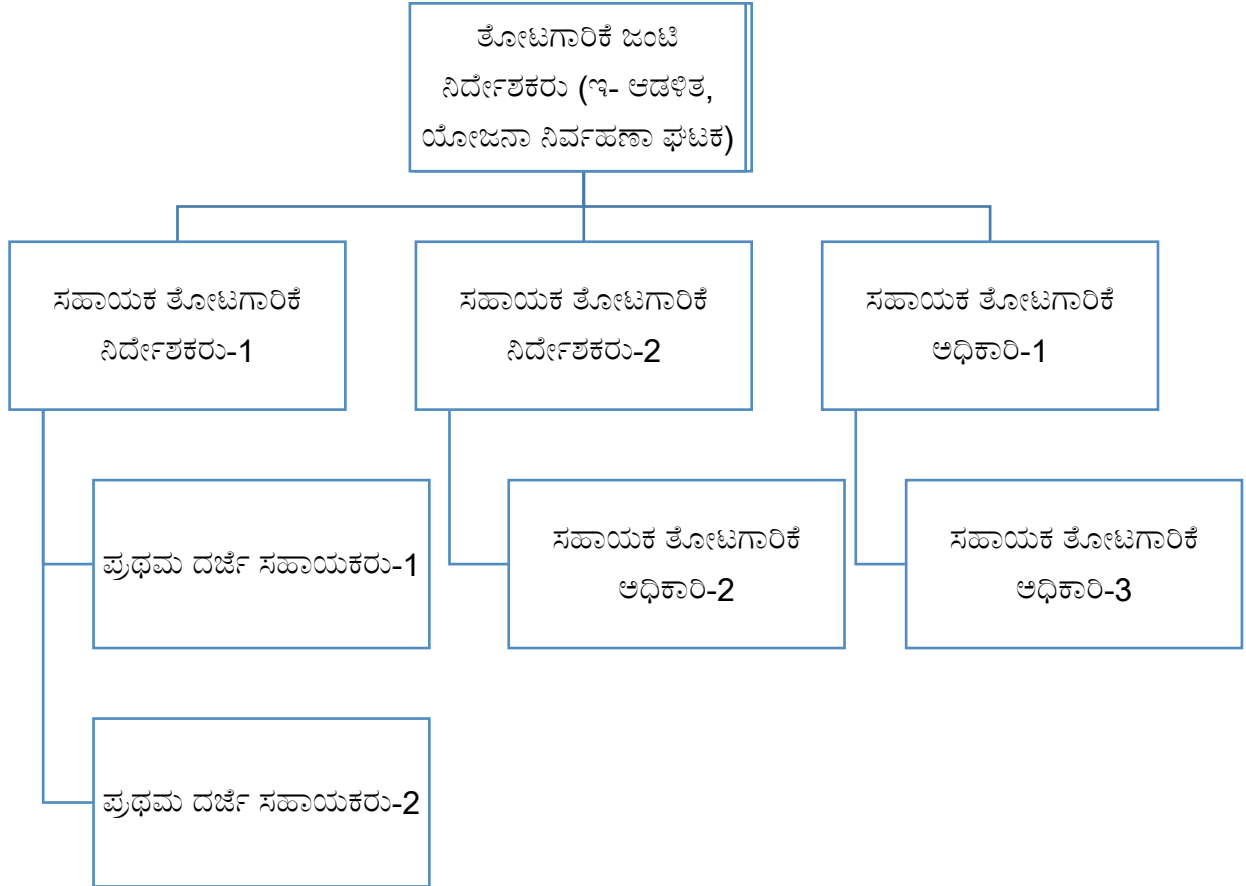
ತೋಟಗಾರಿಕೆ ಜಂಟಿ ನಿರ್ದೇಶಕರು (ಇ- ಆಡಳಿತ, ಯೋಜನಾ ನಿರ್ವಹಣಾ ಘಟಕ)

ಸಹಾಯಕ ತೋಟಗಾರಿಕೆ ನಿರ್ದೇಶಕರು-1

ಸಹಾಯಕ ತೋಟಗಾರಿಕೆ ನಿರ್ದೇಶಕರು-2

ಸಹಾಯಕ ತೋಟಗಾರಿಕೆ ಅಧಿಕಾರಿ-1

ಪ್ರಥಮ ದರ್ಜೆ ಸಹಾಯಕರು-1

ಸಹಾಯಕ ತೋಟಗಾರಿಕೆ ಅಧಿಕಾರಿ-2

ಸಹಾಯಕ ತೋಟಗಾರಿಕೆ ಅಧಿಕಾರಿ-3

ಪ್ರಥಮ ದರ್ಜೆ ಸಹಾಯಕರು-2